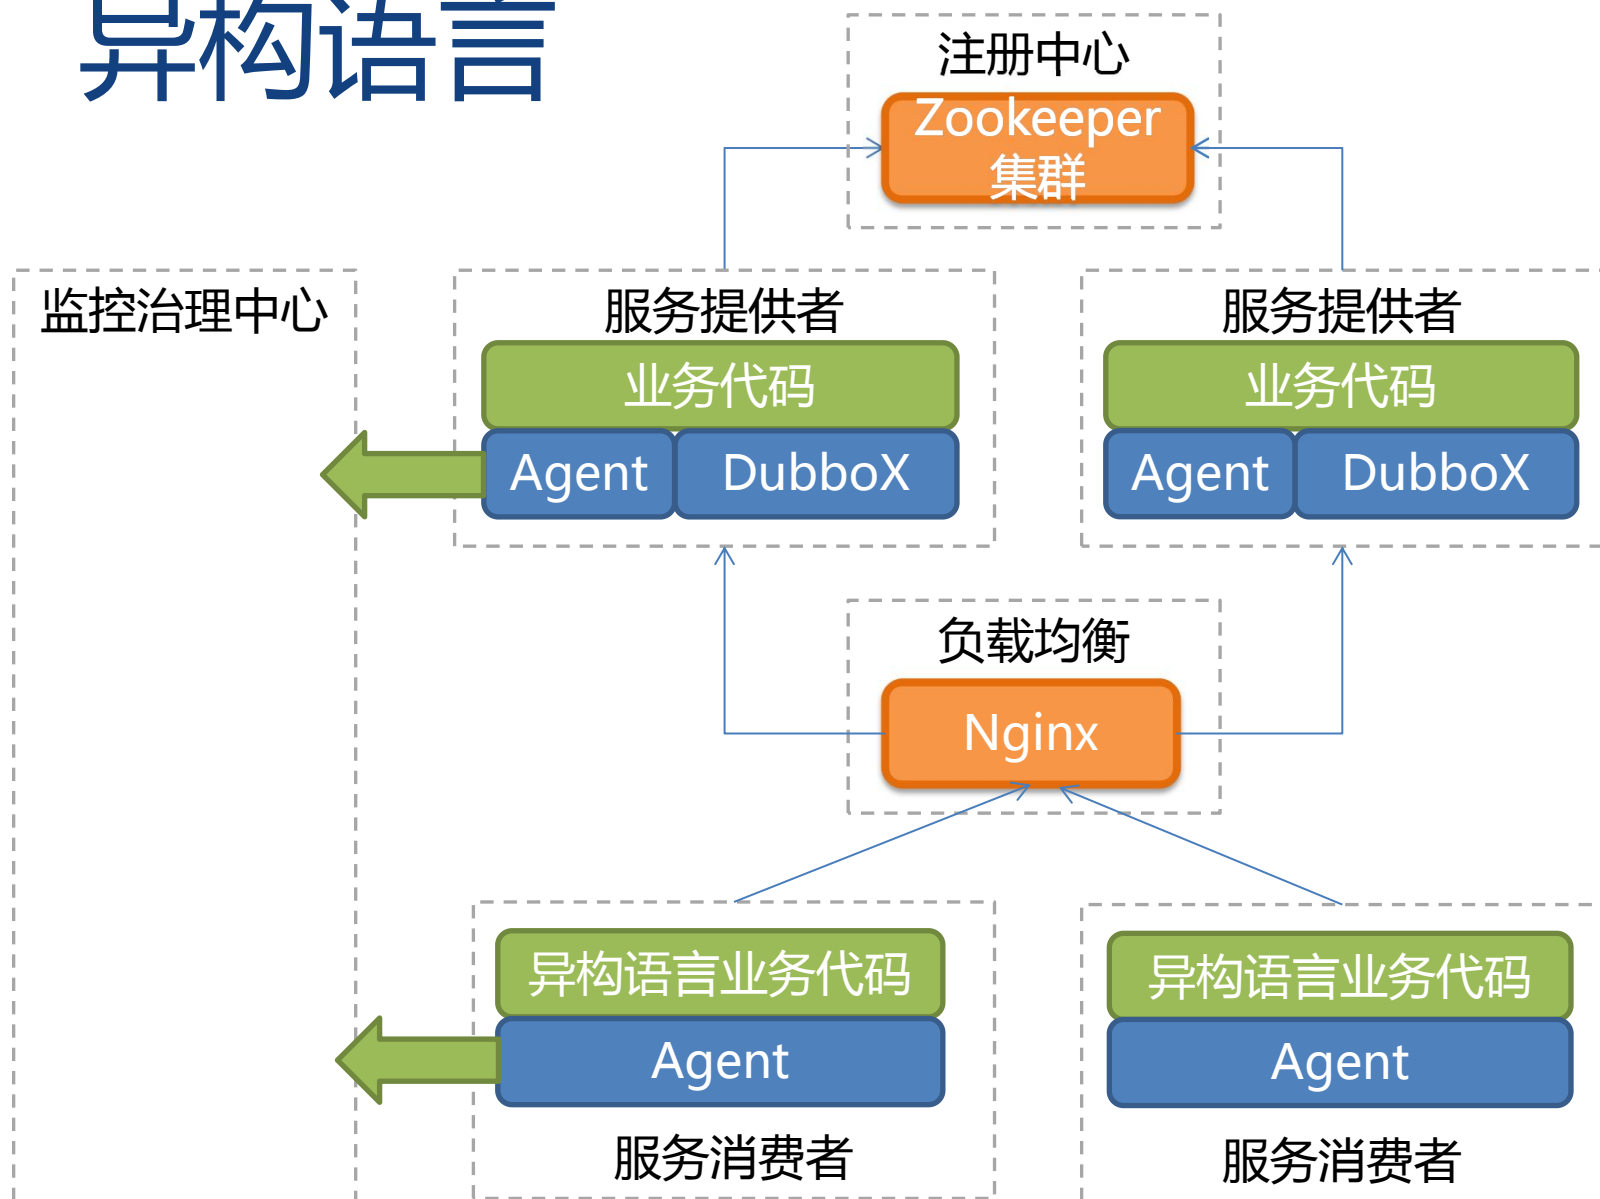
异构语言

注册中心

Zookeeper 集群

监控治理中心

服务提供者

业务代码

Agent

DubboX

服务提供者

业务代码

Agent

DubboX

负载均衡

Nginx

异构语言业务代码

Agent

服务消费者

异构语言业务代码

Agent

服务消费者